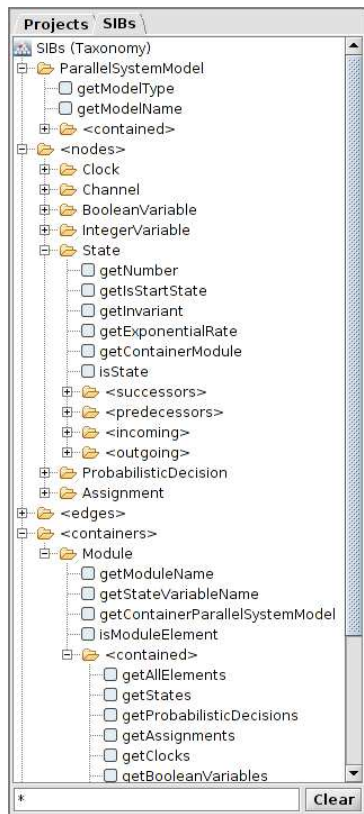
Projects SIBs

SIBs (Taxonomy)
ParallelSystemModel
getModelType
getModelName
<contained>
<nodes>
Clock
Channel
BooleanVariable
IntegerVariable
State
getNumber
getIsStartState
getInvariant
getExponentialRate
getContainerModule
isState
<successors>
<predecessors>
<incoming>
<outgoing>
ProbabilisticDecision
Assignment
<edges>
<containers>
Module
getModuleName
getStateVariableName
getContainerParallelSystemModel
isModuleElement
<contained>
getAllElements
getStates
getProbabilisticDecisions
getAssignments
getClocks
getBooleanVariables

*
Clear